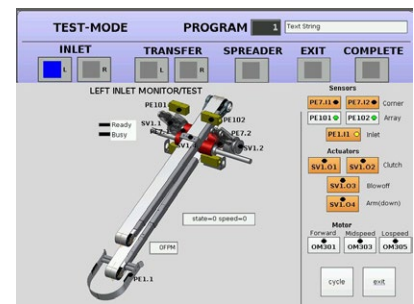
TEST-MODE PROGRAM 1 Text String

INLET TRANSFER SPREADER EXIT COMPLETE

L R L R

LEFT INLET MONITOR/TEST

Ready
Busy

PE101
PE102
SV1.1
PE7.1
SV1
PE7.2
SV1.2

state=0 speed=0

0FPM

PE1.1

Sensors
PE7.11 PE7.12 Corner
PE101 PE102 Array
PE1.11 Inlet

Actuators
SV1.01 SV1.02 Clutch
SV1.03 Blowoff
SV1.04 Arm(down)

Motor
Forward Midspeed Lospeed
OM301 OM303 OM305

cycle exit